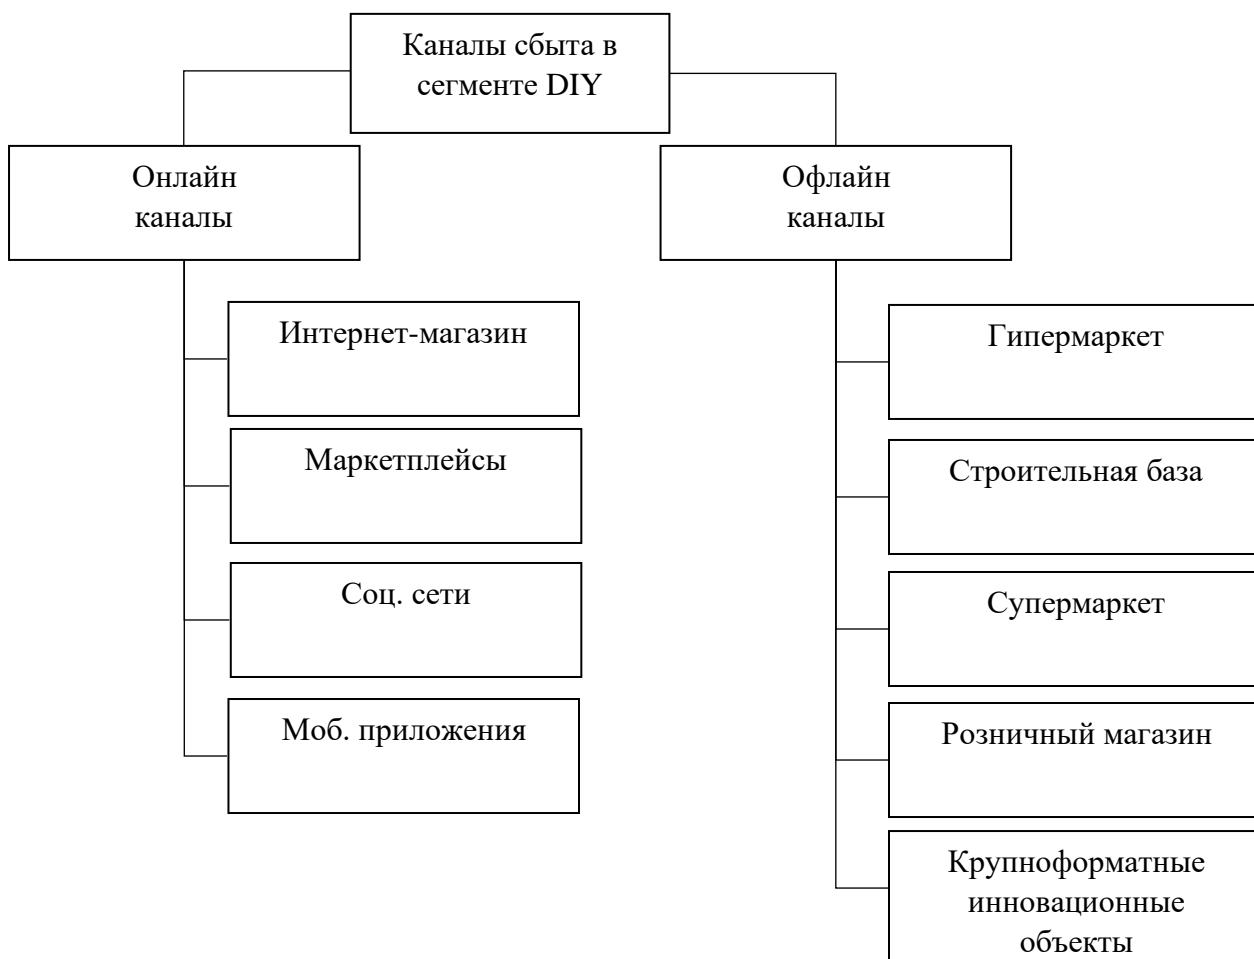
Каналы сбыта в сегменте DIY

Онлайн каналы

Интернет-магазин

Маркетплейсы

Соц. сети

Моб. приложения

Офлайн каналы

Гипермаркет

Строительная база

Супермаркет

Розничный магазин

Крупноформатные инновационные объекты